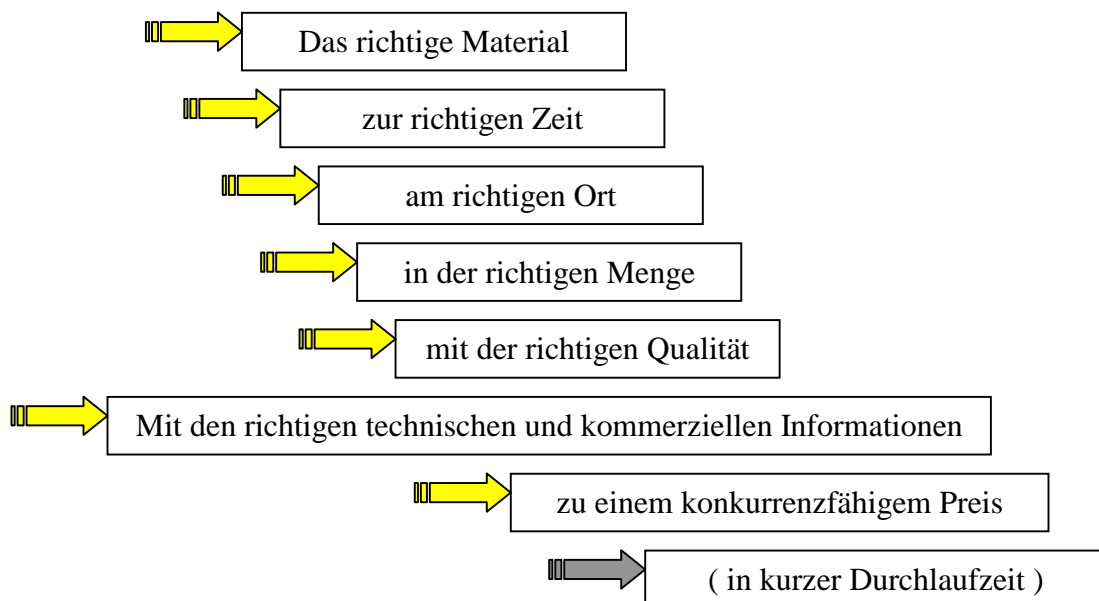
Das richtige Material

zur richtigen Zeit

am richtigen Ort

in der richtigen Menge

mit der richtigen Qualität

Mit den richtigen technischen und kommerziellen Informationen

zu einem konkurrenzfähigem Preis

( in kurzer Durchlaufzeit )